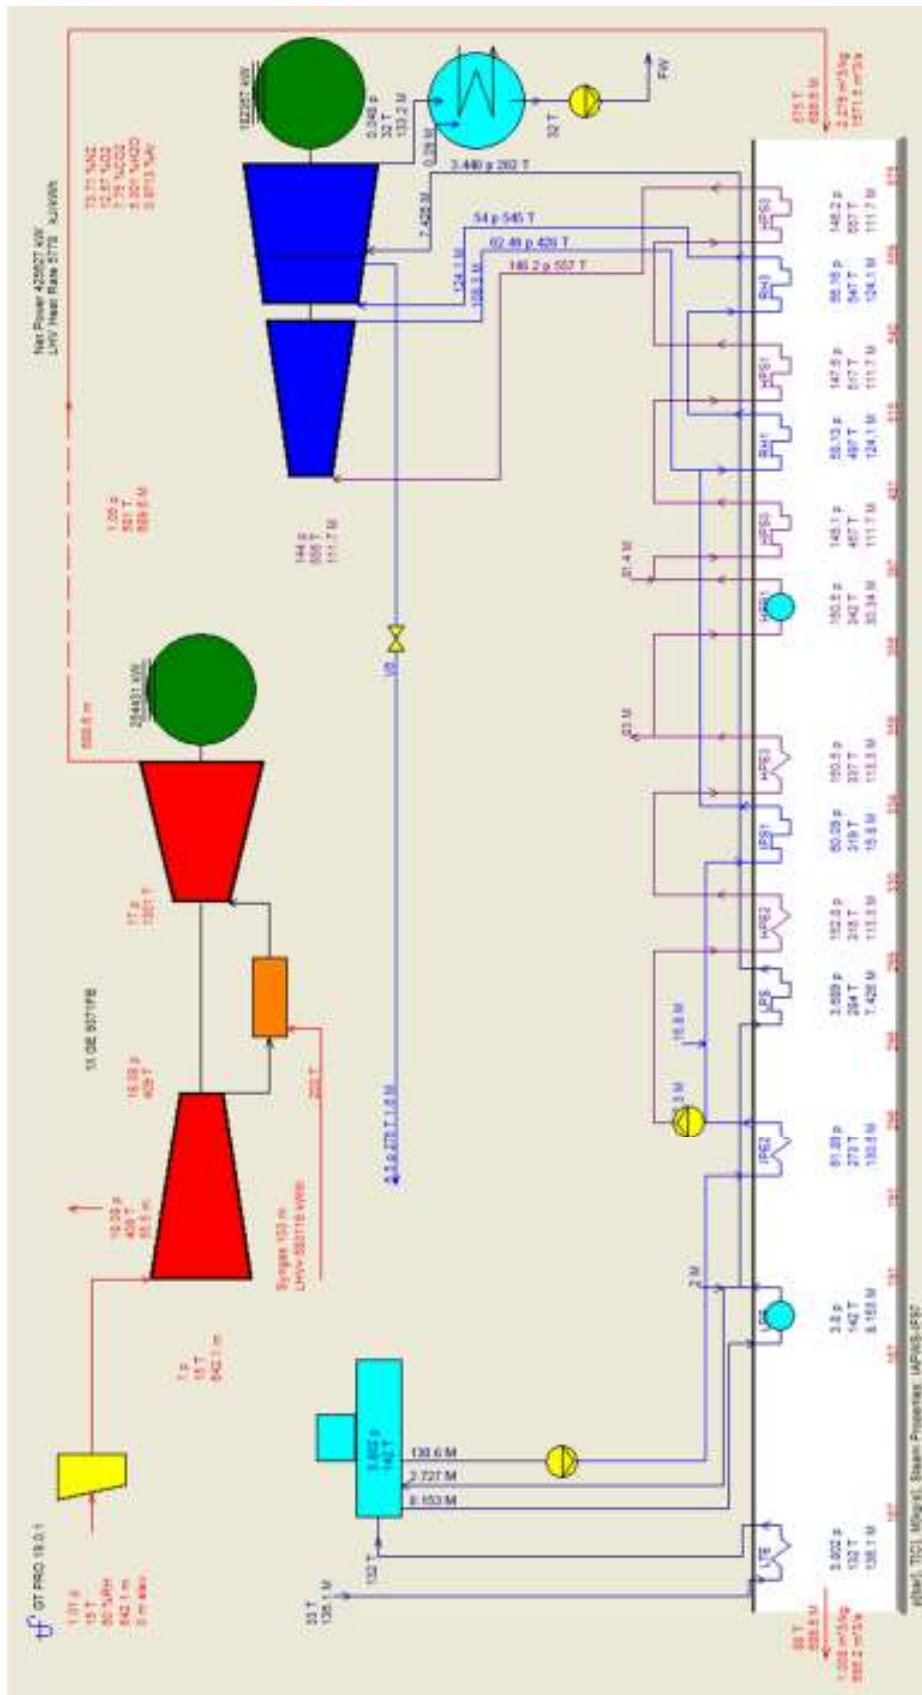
GT PRO 19.0.1

1.01 p
15 T
60 %RH
842.1 m
0 m elev.

1 p
15 T
842.1 m

10.09 p
420 T
58.5 m

16.09 p
420 T

1X GE 9371FB

17 p
1301 T

Syngas 103 m
LHV 993119 kWth

260 T

254451 kW

550.6 m

Net Power 425527 kW
LHV Heat Rate 5770 kJ/kWh

73.71 %N2
12.87 %O2
7.79 %CO2
5.001 %H2O
0.8913 %Ar

1.05 p
587 T
550.6 m

144.8 p
555 T
111.7 M

162267 kW

0.048 p
32 T
133.2 M

0.28 M

32 T

FW

3.440 p 282 T

7.428 M

54 p 545 T

62.49 p 420 T

146.2 p 557 T

124.1 M

108.3 M

V8

4.8 p 279 T 1.6 M

130.6 M

2.727 M

8.153 M

3.602 p
142 T

132 T

33 T
135.1 M

2 M

15.8 M

3 M

21 M

21.4 M

LTE

3.602 p
132 T
135.1 M

LPB

3.8 p
142 T
8.153 M

IPE2

61.39 p
272 T
133.8 M

LPS

3.609 p
284 T
7.428 M

HPE2

152.0 p
315 T
113.3 M

IPS1

60.29 p
319 T
15.8 M

HPE3

150.3 p
337 T
113.3 M

HPB1

150.8 p
342 T
33.34 M

HPS0

149.1 p
457 T
111.7 M

RH1

58.13 p
497 T
124.1 M

HPS1

147.5 p
517 T
111.7 M

RH3

56.15 p
547 T
124.1 M

HPS3

146.2 p
557 T
111.7 M

80 T
550.6 M
1.005 m^3/kg
553.2 m^3/s

476 T
550.6 M
2.219 m^3/kg
1371.2 m^3/s

p[bar], T[C], M[kg/s], Steam Properties: IAPWS-IF97